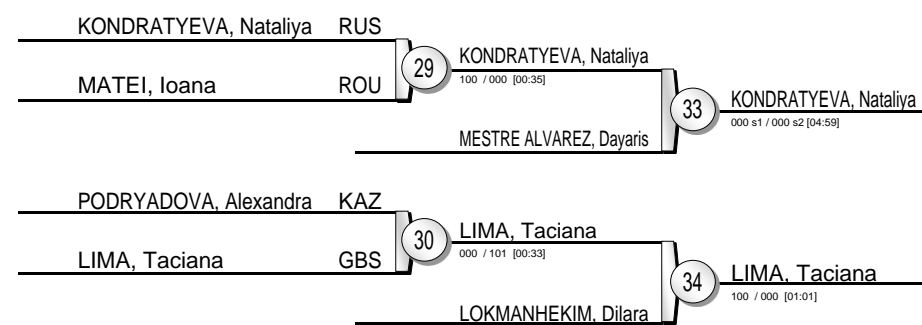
KONDRATYEVA, Nataliya RUS

MATEI, Ioana ROU

29

KONDRATYEVA, Nataliya
100 / 000 [00:35]

33

KONDRATYEVA, Nataliya
000 s1 / 000 s2 [04:59]

MESTRE ALVAREZ, Dayaris

PODRYADOVA, Alexandra KAZ

LIMA, Taciana GBS

30

LIMA, Taciana
000 / 101 [00:33]

34

LIMA, Taciana
100 / 000 [01:01]

LOKMANHEKIM, Dilara